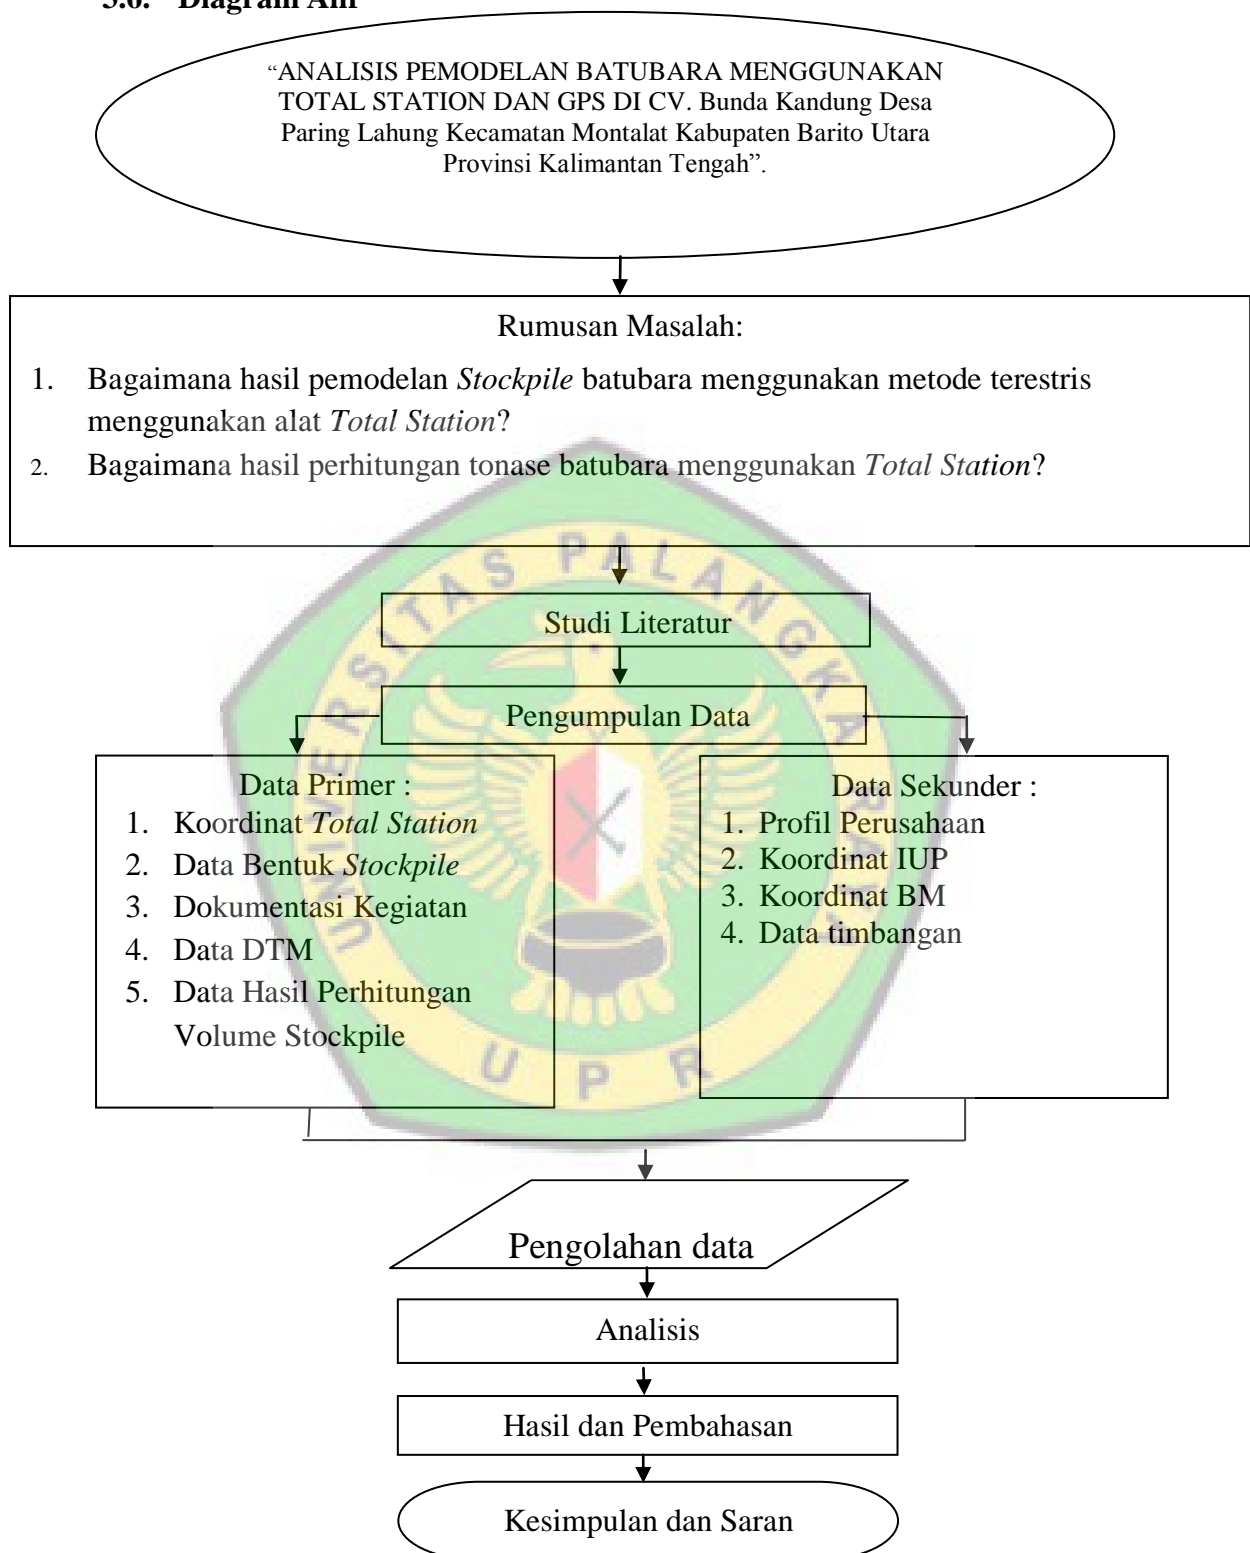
3.6. Diagram Alir

"ANALISIS PEMODELAN BATUBARA MENGGUNAKAN TOTAL STATION DAN GPS DI CV. Bunda Kandung Desa Paring Lahung Kecamatan Montalat Kabupaten Barito Utara Provinsi Kalimantan Tengah".

Rumusan Masalah:

1. Bagaimana hasil pemodelan *Stockpile* batubara menggunakan metode terestris menggunakan alat *Total Station*?
2. Bagaimana hasil perhitungan tonase batubara menggunakan *Total Station*?

Studi Literatur

Pengumpulan Data

Data Primer :
1. Koordinat *Total Station*
2. Data Bentuk *Stockpile*
3. Dokumentasi Kegiatan
4. Data DTM
5. Data Hasil Perhitungan Volume Stockpile

Data Sekunder :
1. Profil Perusahaan
2. Koordinat IUP
3. Koordinat BM
4. Data timbangan

Pengolahan data

Analisis

Hasil dan Pembahasan

Kesimpulan dan Saran

UNIVERSITAS PALANGKA RAYA
UPR